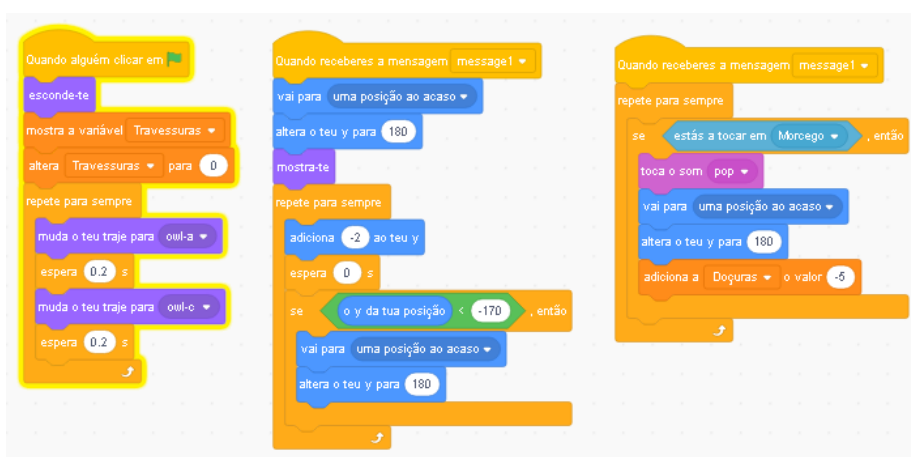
Quando alguém clicar em
esconde-te
mostra a variável Travessuras
altera Travessuras para 0
repete para sempre
muda o teu traje para owl-a
espera 0.2 s
muda o teu traje para owl-c
espera 0.2 s

Quando receberes a mensagem message1
vai para uma posição ao acaso
altera o teu y para 180
mostra-te
repete para sempre
adiciona -2 ao teu y
espera 0 s
se o y da tua posição < -170 , então
vai para uma posição ao acaso
altera o teu y para 180

Quando receberes a mensagem message1
repete para sempre
se estás a tocar em Morcego , então
toca o som pop
vai para uma posição ao acaso
altera o teu y para 180
adiciona a Doçuras o valor -5